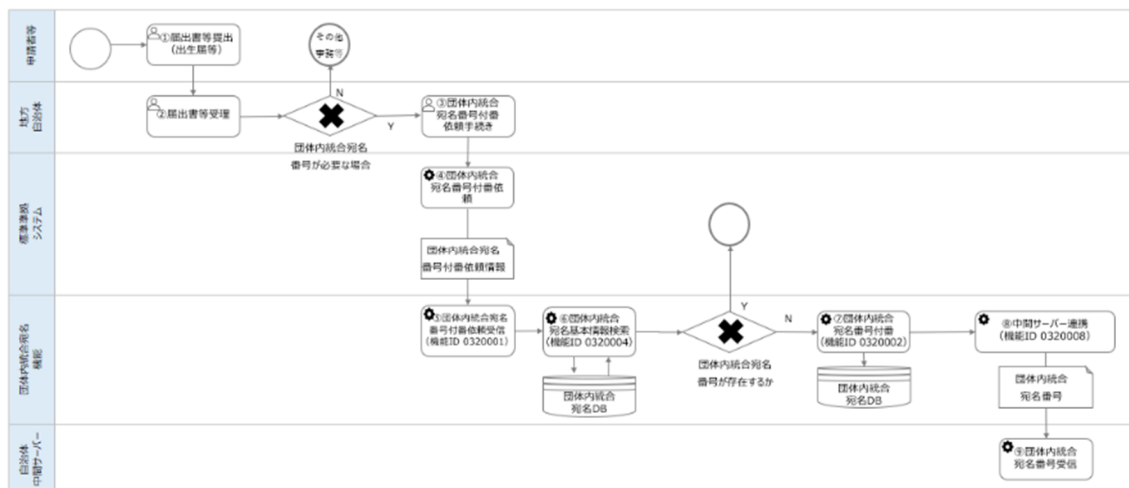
申請者等

地方自治体

標準準拠システム

団体内統合宛名機能

自治体中間サーバー

①届出書等提出（出生届等）

その他事務等

②届出書等受理

N

Y

団体内統合宛名番号が必要な場合

③団体内統合宛名番号付番依頼手続き

④団体内統合宛名番号付番依頼

団体内統合宛名番号付番依頼情報

⑤団体内統合宛名番号付番依頼受信（機能ID 0320001）

⑥団体内統合宛名基本情報検索（機能ID 0320004）

団体内統合宛名DB

Y

N

団体内統合宛名番号が存在するか

⑦団体内統合宛名番号付番（機能ID 0320002）

団体内統合宛名DB

⑧中間サーバー連携（機能ID 0320008）

団体内統合宛名番号

⑨団体内統合宛名番号受信